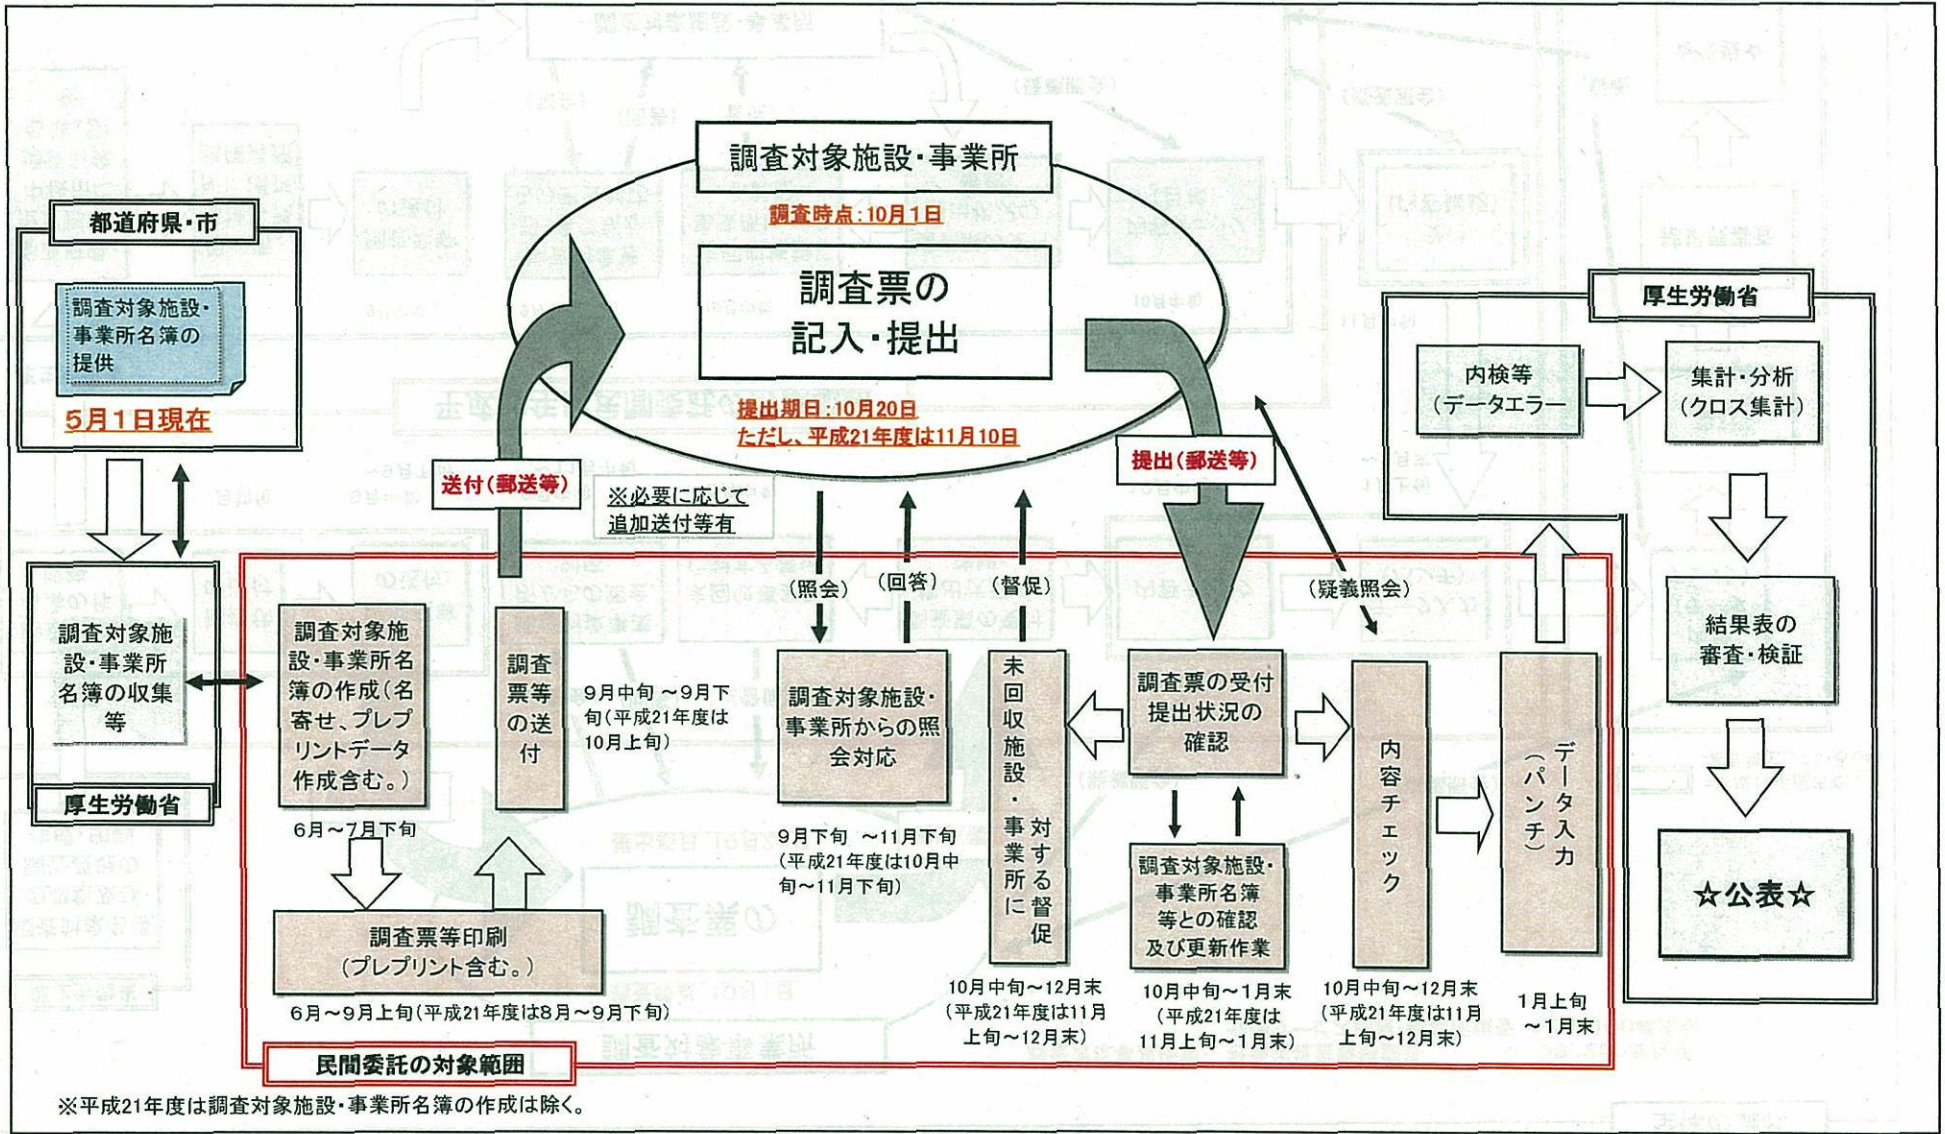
調査対象施設・事業所

調査時点：10月1日

調査票の
記入・提出

提出期日：10月20日
ただし、平成21年度は11月10日

都道府県・市

調査対象施設・事業所名簿の提供

5月1日現在

調査対象施設・事業所名簿の収集等

厚生労働省

送付（郵送等）

※必要に応じて
追加送付等有

提出（郵送等）

（照会）　（回答）　（督促）

（疑義照会）

調査対象施設・事業所名簿の作成（名寄せ、プレプリントデータ作成含む。）

6月～7月下旬

調査票等の送付

9月中旬 ～9月下旬（平成21年度は10月上旬）

調査対象施設・事業所からの照会対応

9月下旬 ～11月下旬（平成21年度は10月中旬～11月下旬）

未回収施設・事業所に対する督促

10月中旬～12月末（平成21年度は11月上旬～12月末）

調査票の受付提出状況の確認

調査対象施設・事業所名簿等との確認及び更新作業

10月中旬～1月末（平成21年度は11月上旬～1月末）

内容チェック

10月中旬～12月末（平成21年度は11月上旬～12月末）

データ入力（パンチ）

1月上旬～1月末

調査票等印刷（プレプリント含む。）

6月～9月上旬（平成21年度は8月～9月下旬）

民間委託の対象範囲

厚生労働省

内検等（データエラー）

集計・分析（クロス集計）

結果表の審査・検証

☆公表☆

※平成21年度は調査対象施設・事業所名簿の作成は除く。